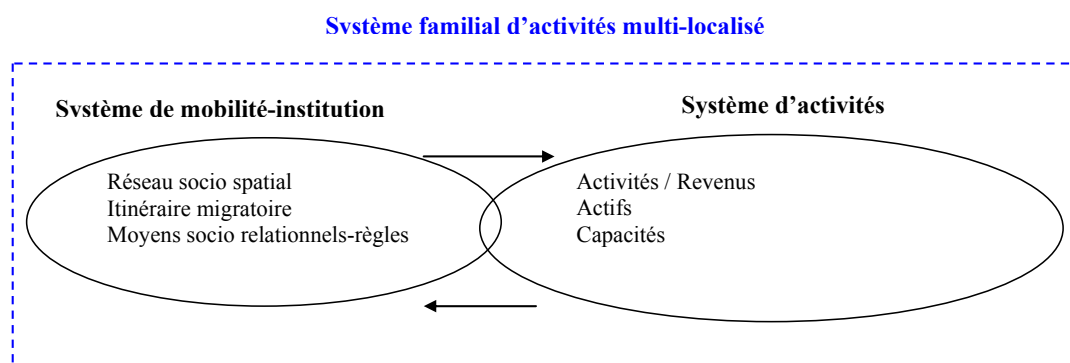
Système familial d'activités multi-localisé

Système de mobilité-institution

Réseau socio spatial
Itinéraire migratoire
Moyens socio relationnels-règles

Système d'activités

Activités / Revenus
Actifs
Capacités